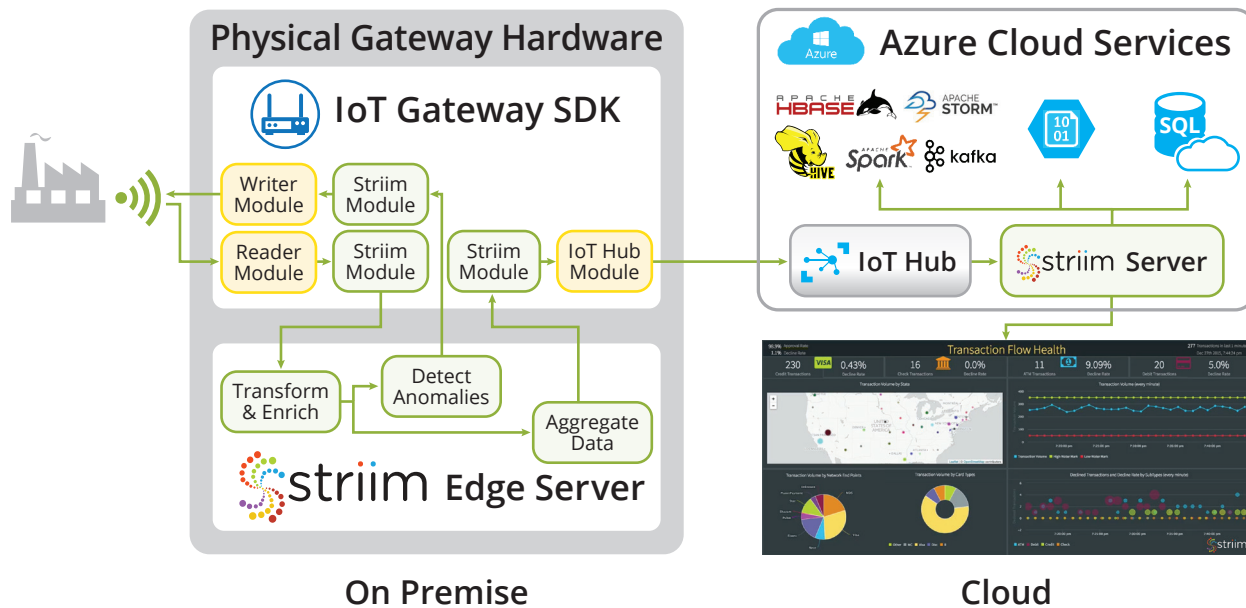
Physical Gateway Hardware

IoT Gateway SDK

Writer Module

Striim Module

Reader Module

Striim Module

Striim Module

IoT Hub Module

Transform & Enrich

Detect Anomalies

Aggregate Data

striim Edge Server

Azure

Azure Cloud Services

APACHE HBASE

APACHE STORM

HIVE

APACHE Spark

kafka

10 01

SQL

IoT Hub

striim Server

Transaction Flow Health

230

0.43%

16

0.0%

11

9.09%

20

5.0%

On Premise

Cloud